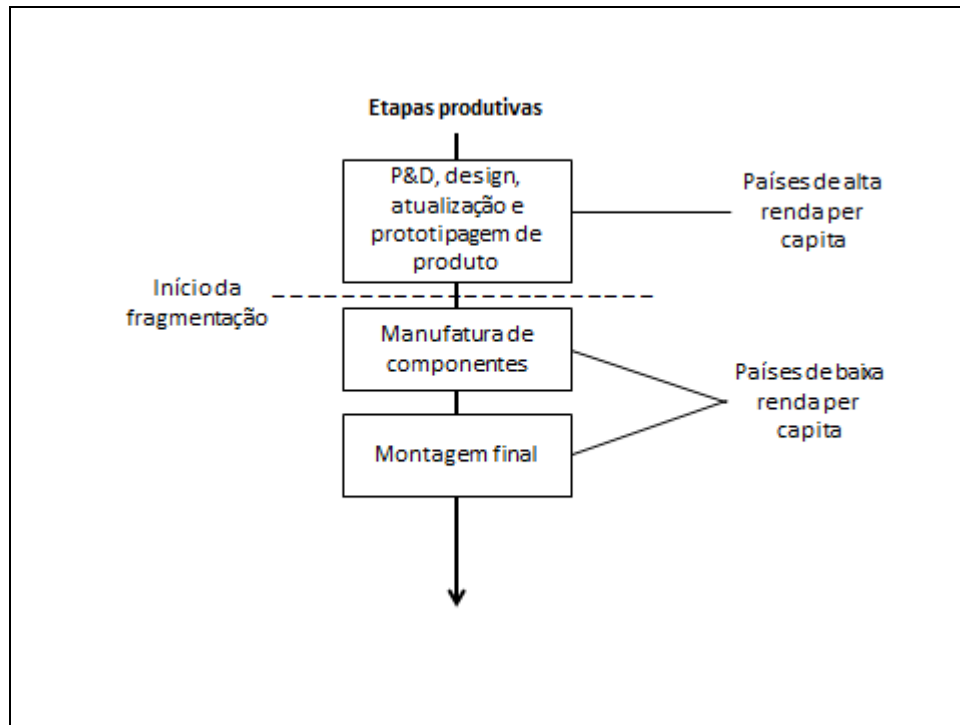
Etapas produtivas

P&D, design, atualização e prototipagem de produto

Países de alta renda per capita

Início da fragmentação

Manufatura de componentes

Países de baixa renda per capita

Montagem final